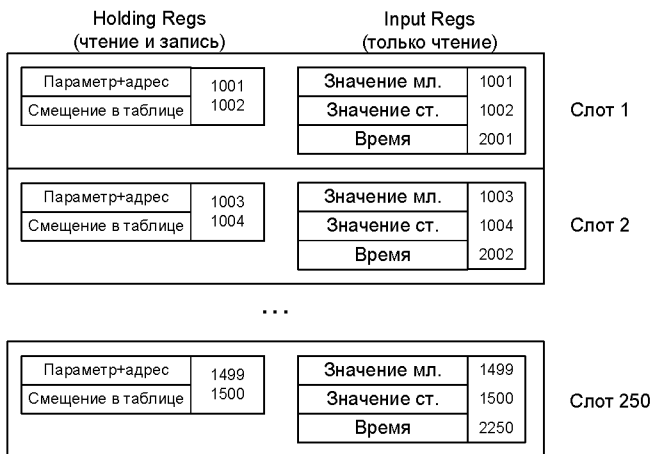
Holding Regs
(чтение и запись)

Input Regs
(только чтение)

| Параметр+адрес | 1001 |
|---|---|
| Смещение в таблице | 1002 |

| Значение мл. | 1001 |
|---|---|
| Значение ст. | 1002 |
| Время | 2001 |

Слот 1

| Параметр+адрес | 1003 |
|---|---|
| Смещение в таблице | 1004 |

| Значение мл. | 1003 |
|---|---|
| Значение ст. | 1004 |
| Время | 2002 |

Слот 2

...

| Параметр+адрес | 1499 |
|---|---|
| Смещение в таблице | 1500 |

| Значение мл. | 1499 |
|---|---|
| Значение ст. | 1500 |
| Время | 2250 |

Слот 250